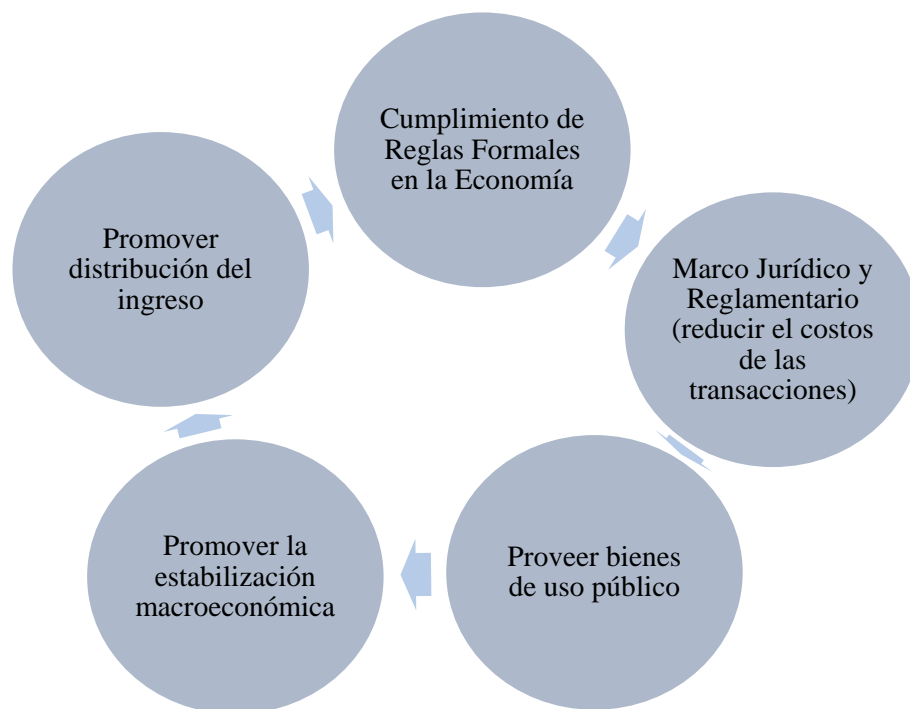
Cumplimiento de Reglas Formales en la Economía

Marco Jurídico y Reglamentario (reducir el costos de las transacciones)

Proveer bienes de uso público

Promover la estabilización macroeconómica

Promover distribución del ingreso